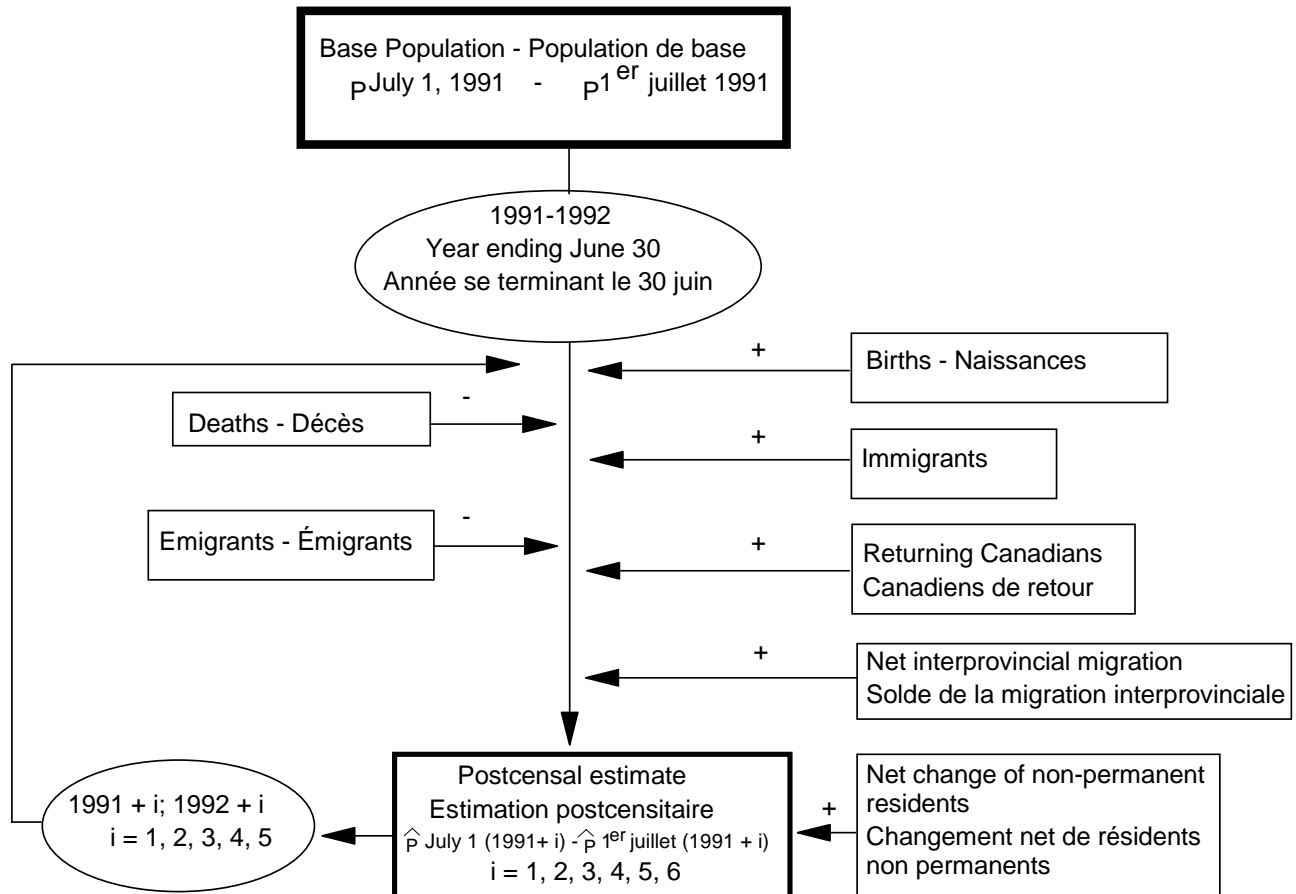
Base Population - Population de base
$P_{\text{July 1, 1991}}$ - $P_{1^{er}\text{ juillet 1991}}$

1991-1992
Year ending June 30
Année se terminant le 30 juin

+
Births - Naissances

-
Deaths - Décès

+
Immigrants

-
Emigrants - Émigrants

+
Returning Canadians
Canadiens de retour

+
Net interprovincial migration
Solde de la migration interprovinciale

Postcensal estimate
Estimation postcensitaire
$\hat{P}_{\text{July 1 (1991+ i)}}$ - $\hat{P}_{1^{er}\text{ juillet (1991 + i)}}$
i = 1, 2, 3, 4, 5, 6

1991 + i; 1992 + i
i = 1, 2, 3, 4, 5

+
Net change of non-permanent residents
Changement net de résidents non permanents